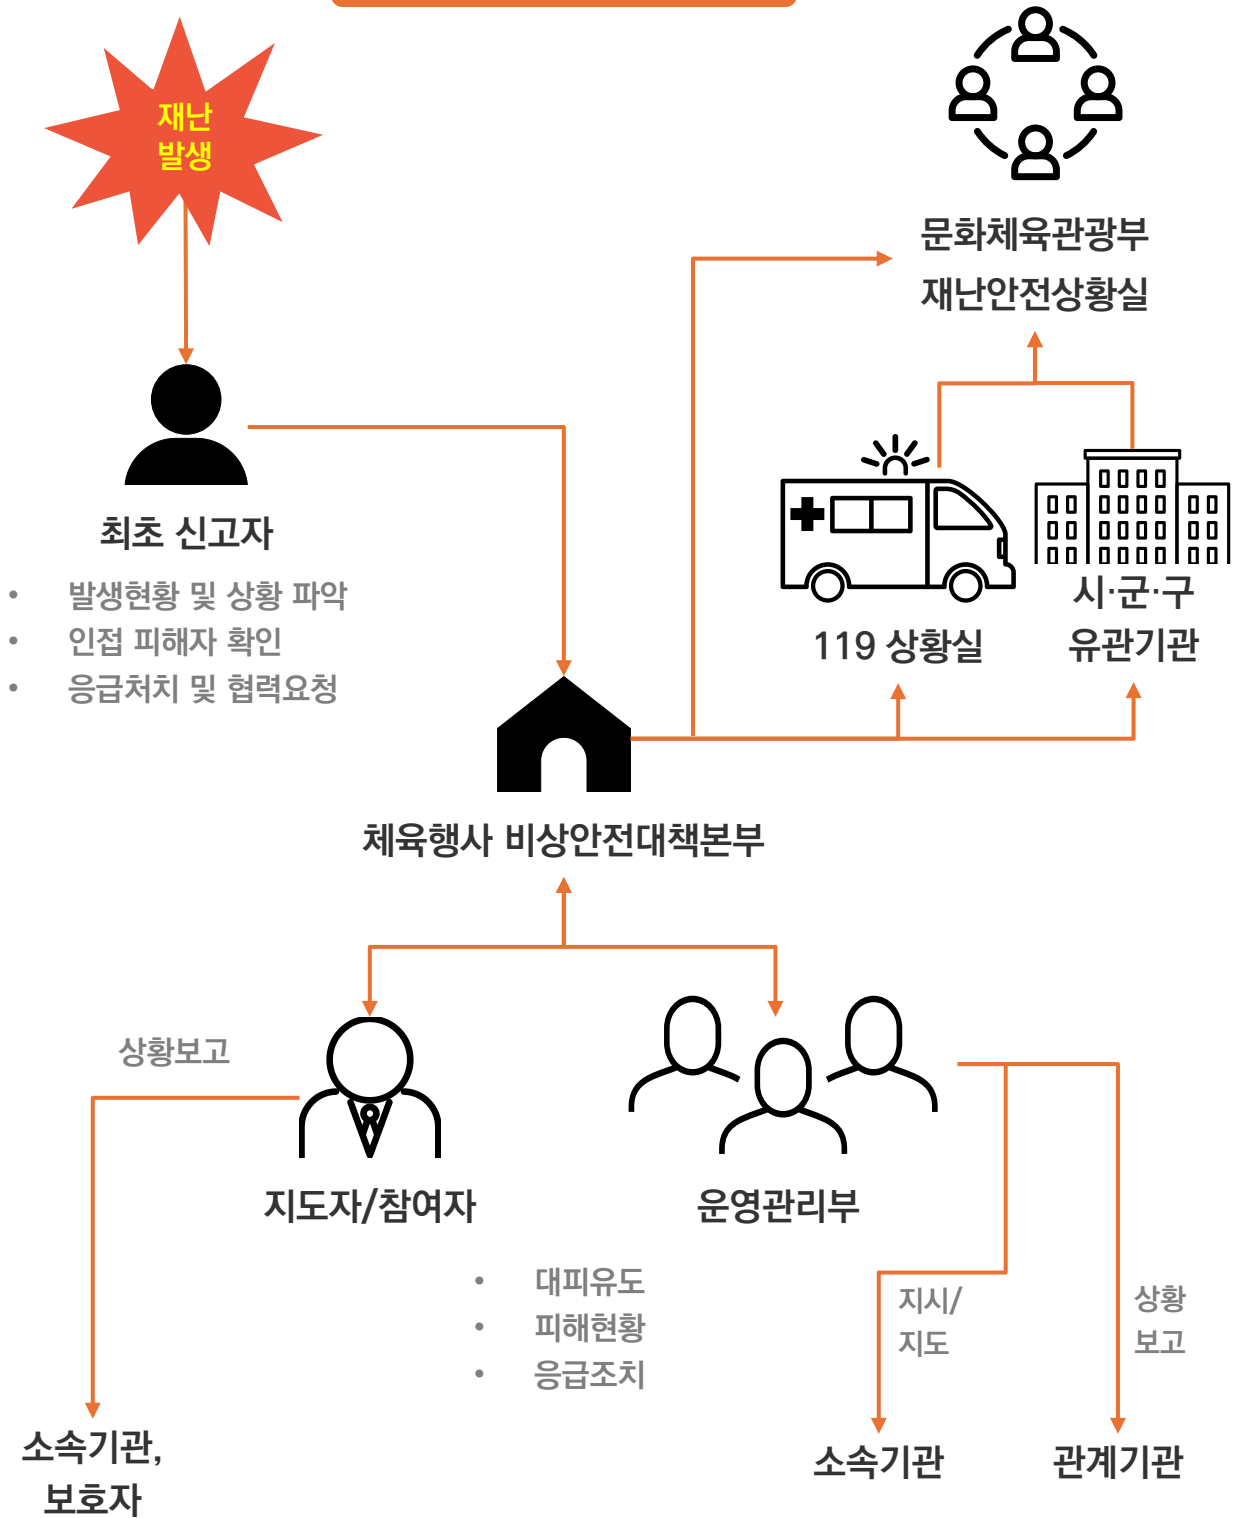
재난
발생

문화체육관광부
재난안전상황실

최초 신고자

- 발생현황 및 상황 파악
- 인접 피해자 확인
- 응급처치 및 협력요청

119 상황실

시·군·구
유관기관

체육행사 비상안전대책본부

상황보고

지도자/참여자

운영관리부

- 대피유도
- 피해현황
- 응급조치

지시/
지도

상황
보고

소속기관,
보호자

소속기관

관계기관